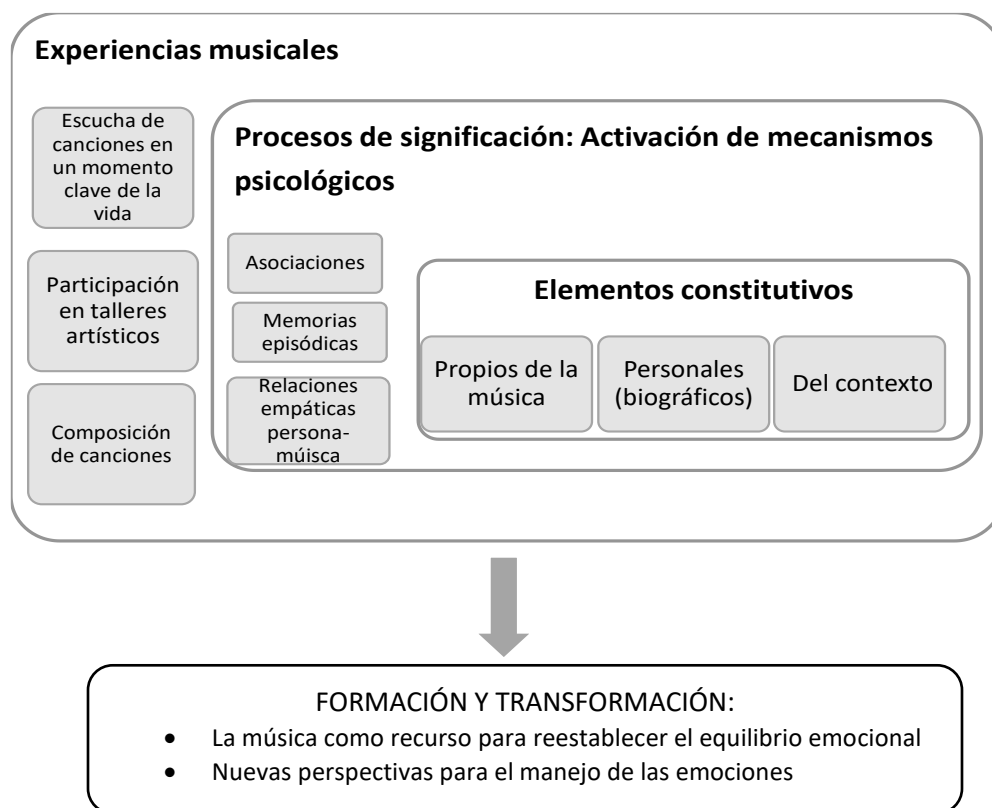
Experiencias musicales

Escucha de canciones en un momento clave de la vida

Participación en talleres artísticos

Composición de canciones

Procesos de significación: Activación de mecanismos psicológicos

Asociaciones

Memorias episódicas

Relaciones empáticas persona-múisca

Elementos constitutivos

Propios de la música

Personales (biográficos)

Del contexto

FORMACIÓN Y TRANSFORMACIÓN:
- La música como recurso para reestablecer el equilibrio emocional
- Nuevas perspectivas para el manejo de las emociones